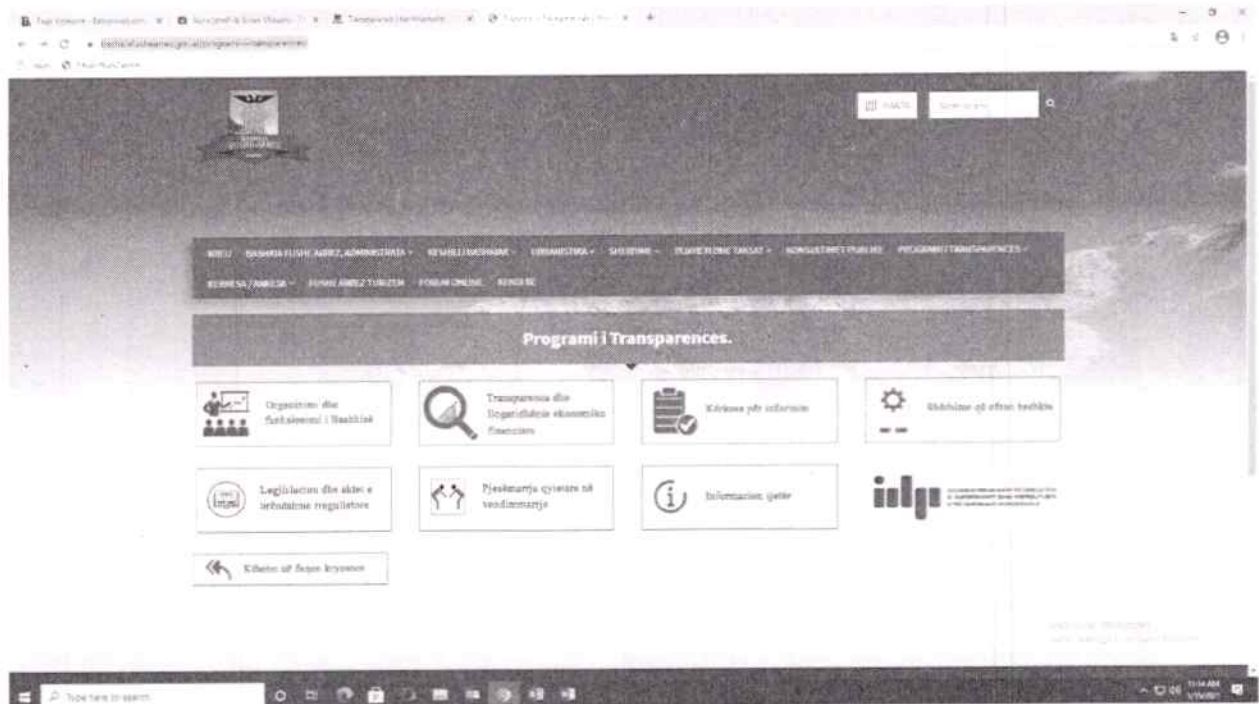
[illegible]

HARTA

KREU BASHKIA FUSHË ARRËZ ADMINISTRATA KESHILLI BASHKIAK URBANISTIKA SHERBIME TE ARDHURAT TAKSAT KONSULTIMET PUBLIKE PROGRAMI I TRANSPARENCES

KERKESA/ANKESA FUSHË ARRËZ TURIZEM FORUMI ONLINE KONTAKT

Programi i Transparences.

Organizimi dhe funksionimi i Bashkisë

Transparenca dhe llogaridhënia ekonomiko financiare

Kërkesa për informim

Shërbime që ofron bashkia

Legjislacion dhe aktet e brendshme rregullatore

Pjesëmarrja qytetare në vendimmarrje

Informacion i qartë

idp

Kthehu në faqen kryesore

Type here to search